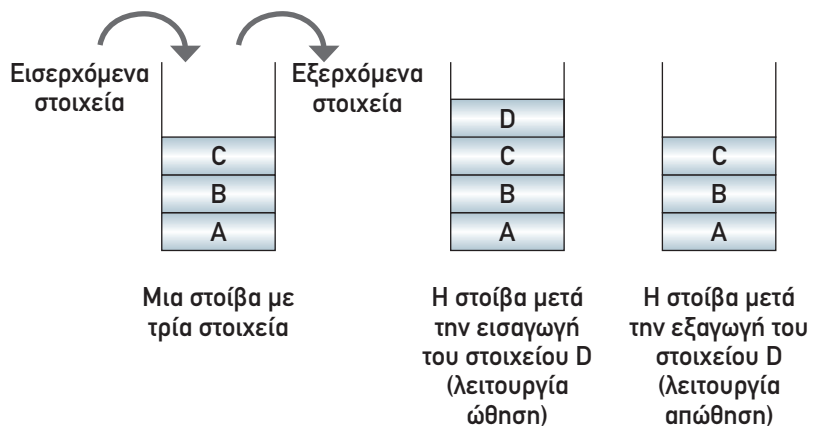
Εισερχόμενα στοιχεία

Εξερχόμενα στοιχεία

C
B
A

D
C
B
A

C
B
A

Μια στοίβα με τρία στοιχεία

Η στοίβα μετά την εισαγωγή του στοιχείου D (λειτουργία ώθηση)

Η στοίβα μετά την εξαγωγή του στοιχείου D (λειτουργία απώθηση)